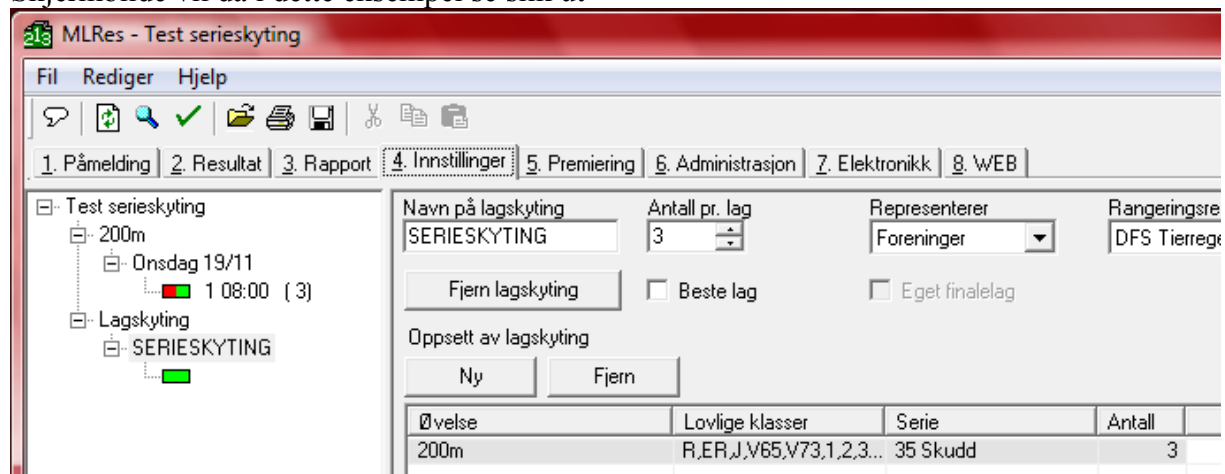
Skjermbilde vil da i dette eksempel se slik ut

MLRes - Test serieskyting

Fil Rediger Hjelp

1. Påmelding | 2. Resultat | 3. Rapport | 4. Innstillinger | 5. Premiering | 6. Administrasjon | 7. Elektronikk | 8. WEB

Test serieskyting
200m
Onsdag 19/11
1 08:00 (3)
Lagskyting
SERIESKYTING

Navn på lagskyting
SERIESKYTING
Antall pr. lag
3
Representerer
Foreninger
Rangeringsre
DFS Tierreg

Fjern lagskyting
Beste lag
Eget finalelag

Oppsett av lagskyting
Ny
Fjern

| Øvelse | Lovlige klasser | Serie | Antall |
|---|---|---|---|
| 200m | R,ER,J,V65,V73,1,2,3... | 35 Skudd | 3 |